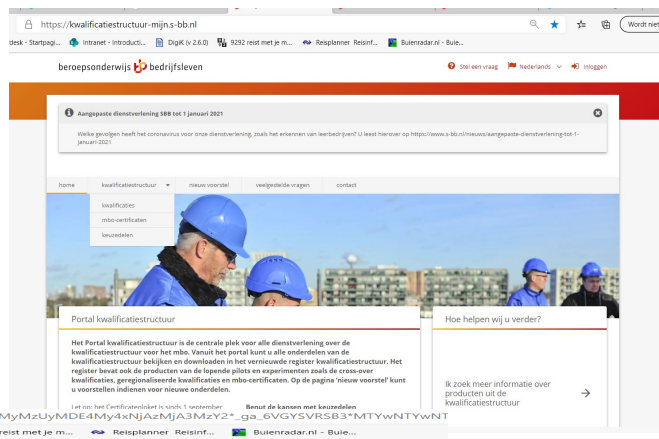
https://kwalificatiestructuur-mijn.s-bb.nl

Wordt niet

tdesk - Startpagi... Intranet - Introducti... DigiK (v 2.6.0) 9292 reist met je m... Reisplanner Reisinf... Buienradar.nl - Buie...

beroepsonderwijs bedrijfsleven

Stel een vraag Nederlands Inloggen

Aangepaste dienstverlening SBB tot 1 januari 2021

Welke gevolgen heeft het coronavirus voor onze dienstverlening, zoals het erkennen van leerbedrijven? U leest hierover op https://www.s-bb.nl/nieuws/aangepaste-dienstverlening-tot-1-januari-2021

home kwalificatiestructuur nieuw voorstel veelgestelde vragen contact

kwalificaties
mbo-certificaten
keuzedelen

Portal kwalificatiestructuur

Het Portal kwalificatiestructuur is de centrale plek voor alle dienstverlening over de kwalificatiestructuur voor het mbo. Vanuit het portal kunt u alle onderdelen van de kwalificatiestructuur bekijken en downloaden in het vernieuwde register kwalificatiestructuur. Het register bevat ook de producten van de lopende pilots en experimenten zoals de cross-over kwalificaties, geregionaliseerde kwalificaties en mbo-certificaten. Op de pagina 'nieuw voorstel' kunt u voorstellen indienen voor nieuwe onderdelen.

Let op: het Certificatenloket is sinds 1 september

Benut de kansen met keuzedelen

Hoe helpen wij u verder?

Ik zoek meer informatie over producten uit de kwalificatiestructuur

MyMzUyMDE4My4xNjAzMjA3MzY2*_ga_6VGYSVRSB3*MTYwNTYwNT

reist met je m... Reisplanner Reisinf... Buienradar.nl - Buie...